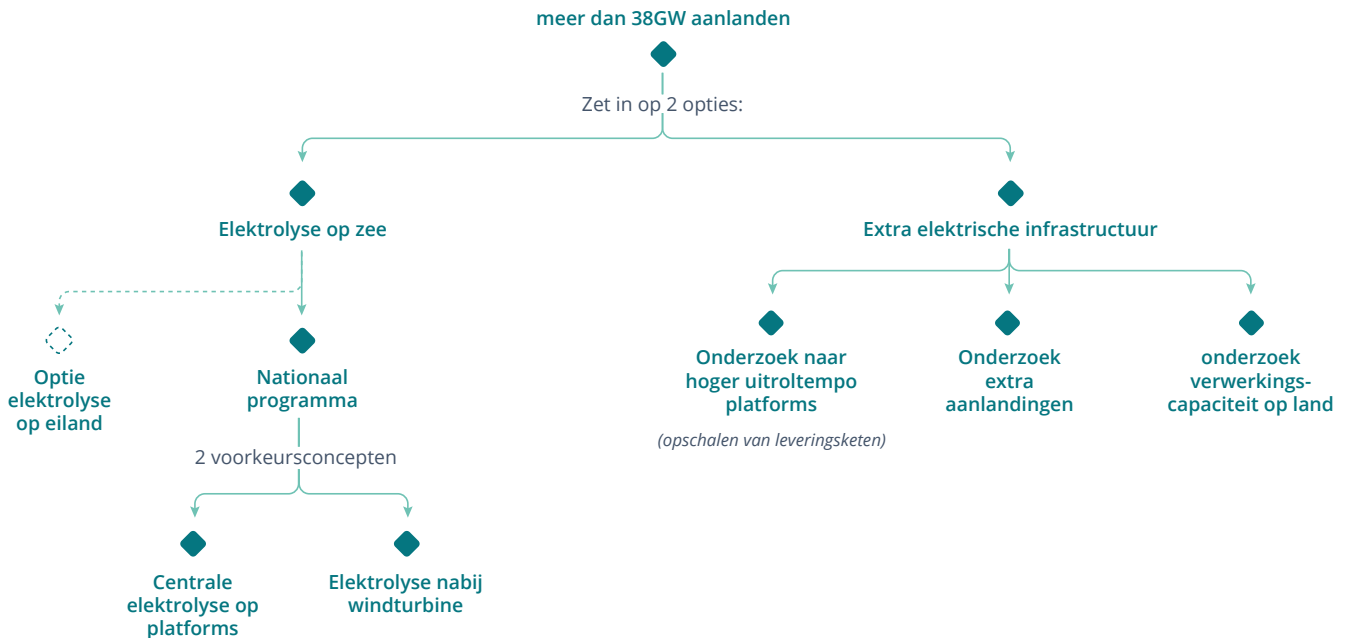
meer dan 38GW aanlanden

Zet in op 2 opties:

Elektrolyse op zee

Extra elektrische infrastructuur

Optie elektrolyse op eiland

Nationaal programma

2 voorkeursconcepten

Centrale elektrolyse op platforms

Elektrolyse nabij windturbine

Onderzoek naar hoger uitroltempo platforms

(opschalen van leveringsketen)

Onderzoek extra aanlandingen

onderzoek verwerkingscapaciteit op land